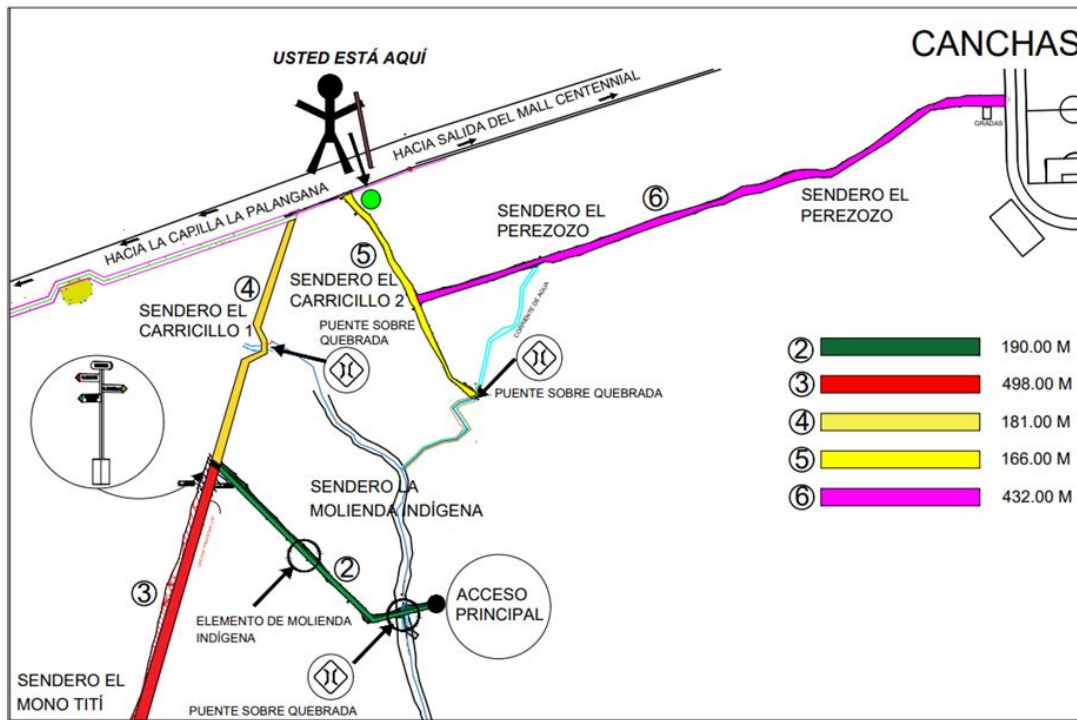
USTED ESTÁ AQUÍ

CANCHAS

HACIA SALIDA DEL MALL CENTENNIAL

HACIA LA CAPILLA LA PALANGANA

GRADAS

⑥ SENDERO EL PEREZOZO

SENDERO EL PEREZOZO

⑤ SENDERO EL CARRICILLO 2

④ SENDERO EL CARRICILLO 1

PUENTE SOBRE QUEBRADA

CORRIENTE DE AGUA

PUENTE SOBRE QUEBRADA

② 190.00 M
③ 498.00 M
④ 181.00 M
⑤ 166.00 M
⑥ 432.00 M

SENDERO LA MOLIENDA INDÍGENA

②

③

ELEMENTO DE MOLIENDA INDÍGENA

ACCESO PRINCIPAL

SENDERO EL MONO TITÍ

PUENTE SOBRE QUEBRADA